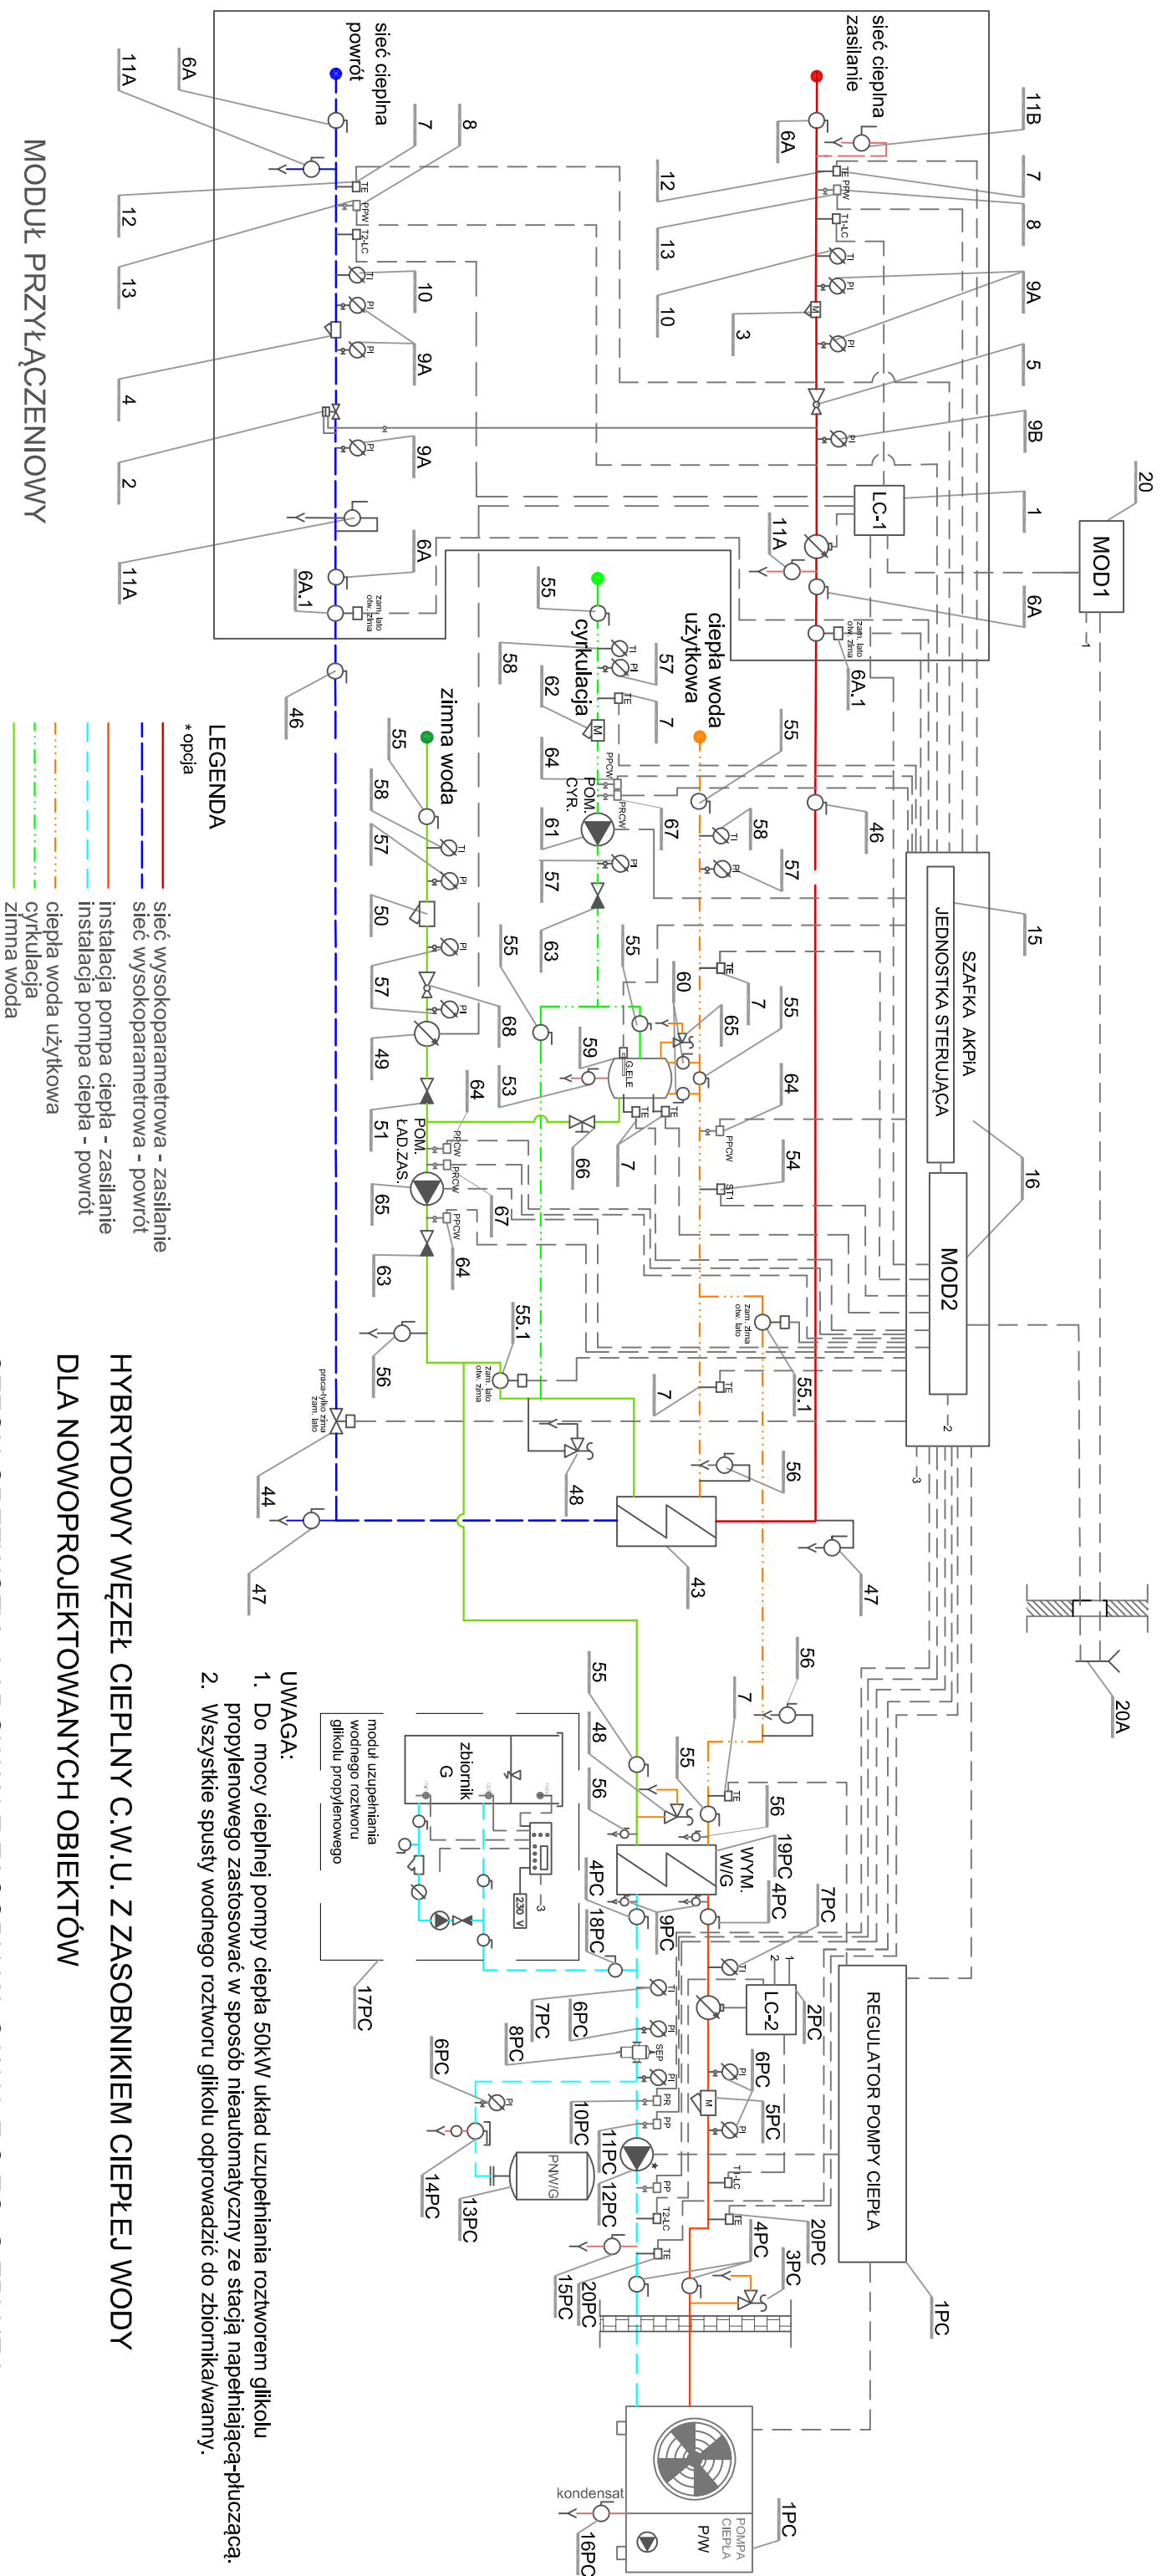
MODUŁ PRZYŁĄCZENIOWY

sieć cieplna zasilanie

sieć cieplna powrót

11B 7 8 9A 5 9B 1 6A 20 MOD1

6A 12 13 10 3 11A LC-1 6A.1 46

6A 11A 7 8 12 13 10 4 9A 2 9A 11A 6A 6A.1 46

ciepła woda użytkowa

cyrkulacja

zimna woda

SZAFKA AKPiA

JEDNOSTKA STERUJĄCA

MOD2

15 16

55 57 58 62 7 64 61 57 63 67 58 57 55 55 60 7 65 55 64 54 59 53 66 7 64 68 55 58 57 50 57 49 51 65 63 56 64 67 55.1 55.1 7 48 56 43 47 44 47

POM. CYR.

POM. ŁAD.ZAS.

LEGENDA
* opcja

sieć wysokoparametrowa - zasilanie
sieć wysokoparametrowa - powrót
instalacja pompa ciepła - zasilanie
instalacja pompa ciepła - powrót
ciepła woda użytkowa
cyrkulacja
zimna woda

20A

56 7 55 48 56 55 56 19PC 4PC 7PC WYM. W/G 4PC 18PC 9PC

LC-2 2PC 6PC 5PC 20PC 4PC 3PC 1PC

REGULATOR POMPY CIEPŁA

zbiornik G

moduł uzupełniania wodnego roztworu glikolu propylenowego

17PC 7PC 6PC 8PC 6PC 10PC 11PC 12PC 14PC 13PC 15PC 20PC

PNW/G

230 V

kondensat 16PC 1PC

POMPA CIEPŁA P/W

UWAGA:
1. Do mocy cieplnej pompy ciepła 50kW układ uzupełniania roztworem glikolu propylenowego zastosować w sposób nieautomatyczny ze stacją napełniająca-płuczącą.
2. Wszystkie spusty wodnego roztworu glikolu odprowadzić do zbiornika/wanny.

HYBRYDOWY WĘZEŁ CIEPLNY C.W.U. Z ZASOBNIKIEM CIEPŁEJ WODY
DLA NOWOPROJEKTOWANYCH OBIEKTÓW